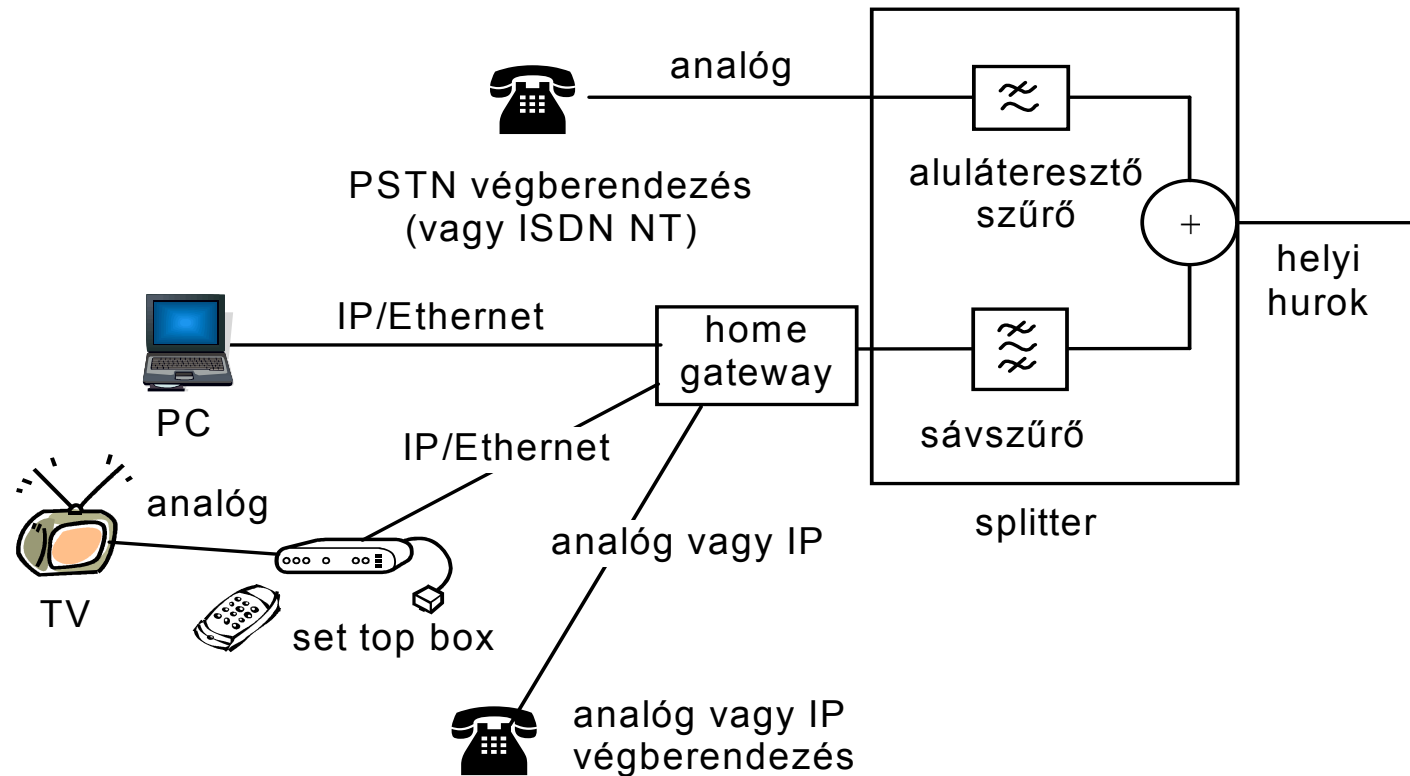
analóg

PSTN végberendezés
(vagy ISDN NT)

alulátereszt​ő
szűrő

+

helyi
hurok

IP/Ethernet

home
gateway

PC

IP/Ethernet

sávszűrő

analóg

splitter

analóg vagy IP

TV

set top box

analóg vagy IP
végberendezés